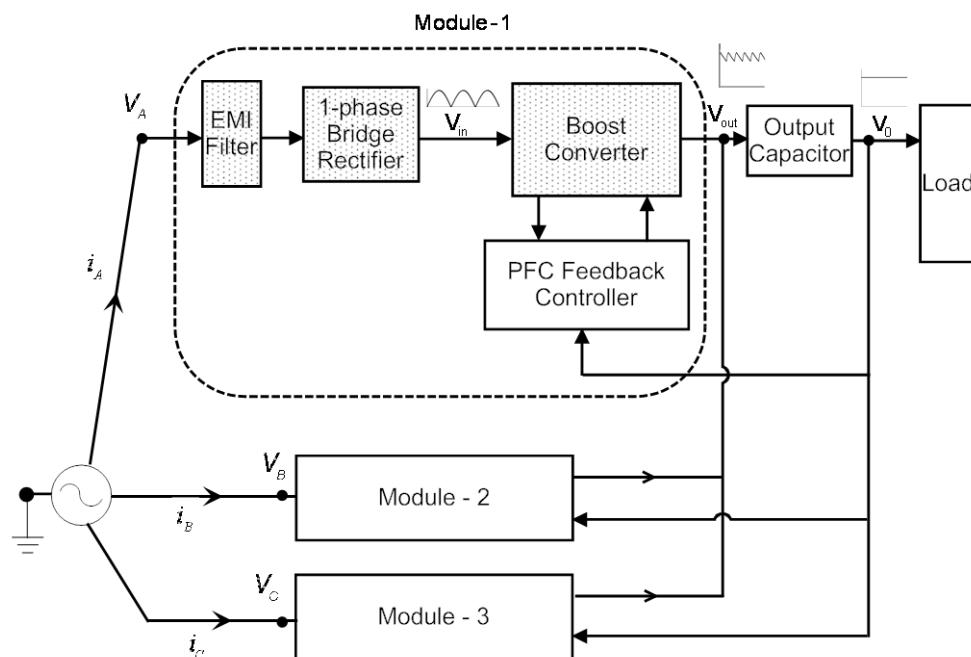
Module-1

$V_A$

EMI Filter

1-phase Bridge Rectifier

$V_{in}$

Boost Converter

$V_{out}$

Output Capacitor

$V_0$

Load

PFC Feedback Controller

$i_A$

$V_B$

Module - 2

$i_B$

$V_C$

Module - 3

$i_C$